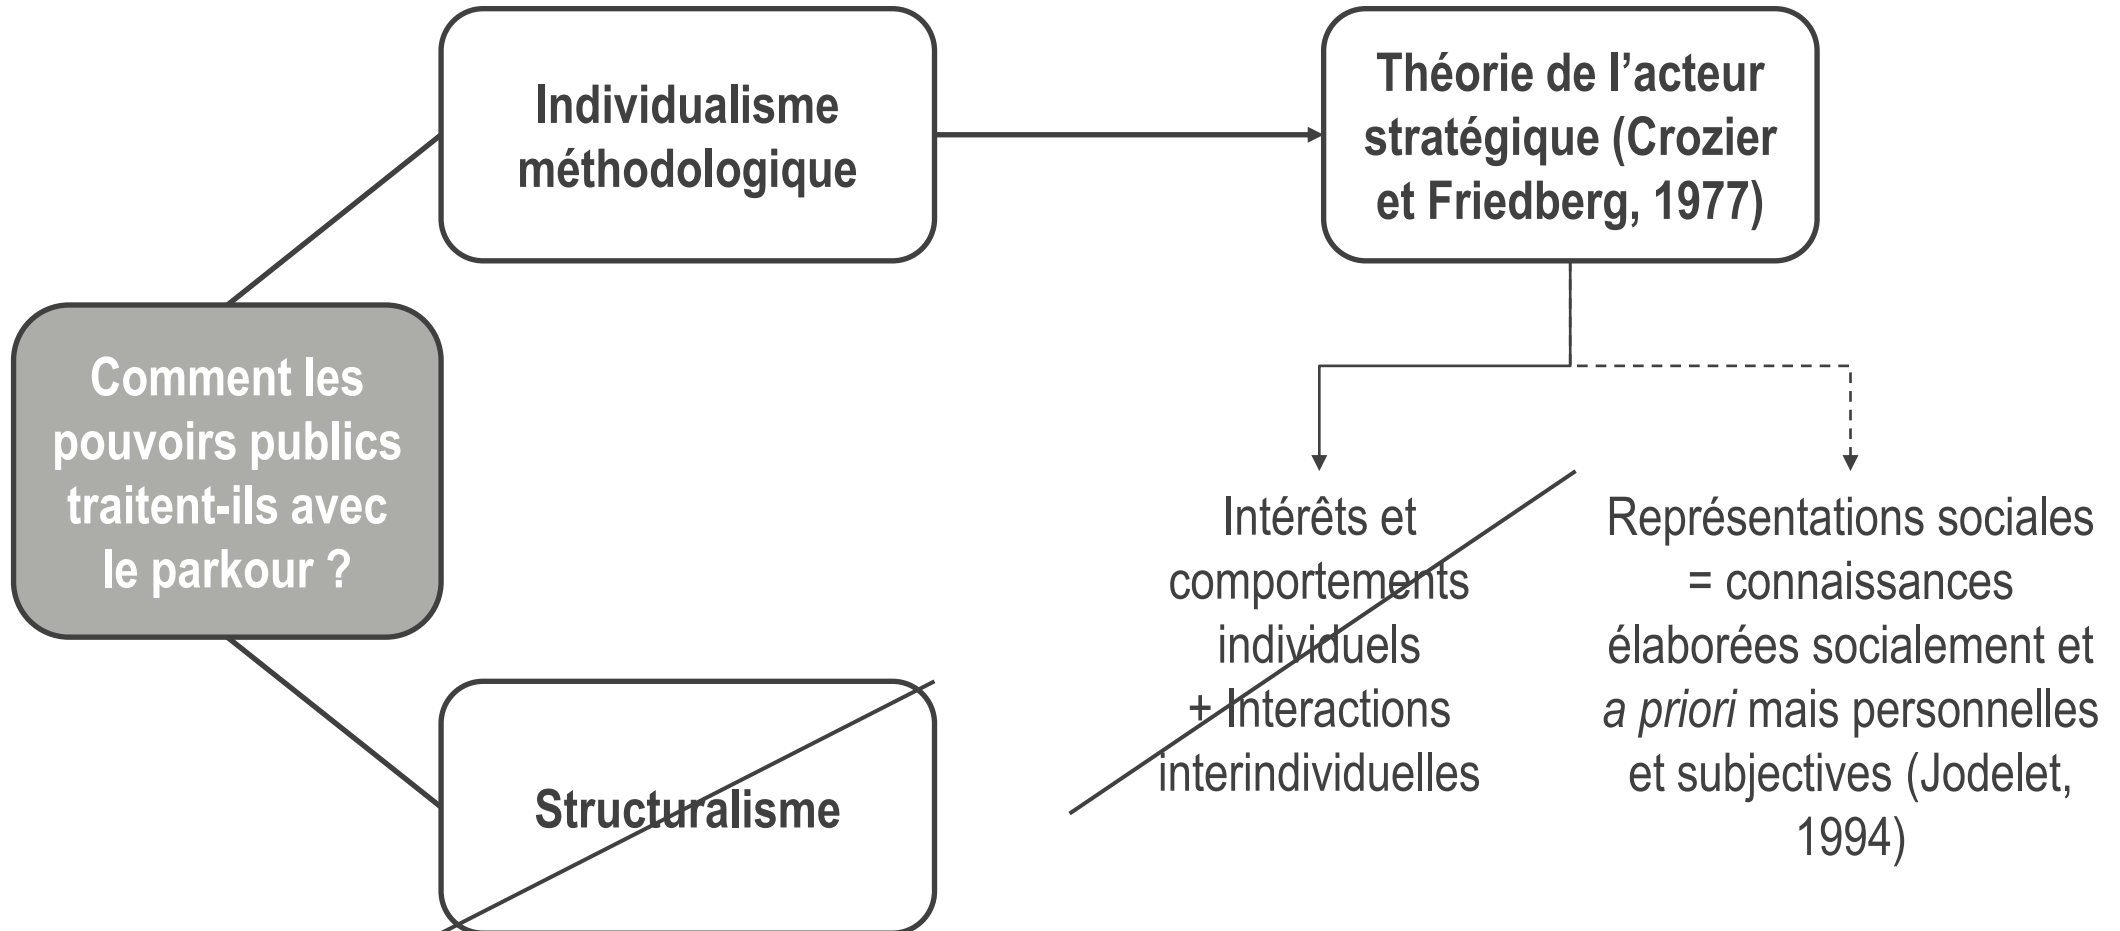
Comment les pouvoirs publics traitent-ils avec le parkour ?

Individualisme méthodologique

Théorie de l'acteur stratégique (Crozier et Friedberg, 1977)

Intérêts et comportements individuels + Interactions interindividuelles

Représentations sociales = connaissances élaborées socialement et *a priori* mais personnelles et subjectives (Jodelet, 1994)

Structuralisme